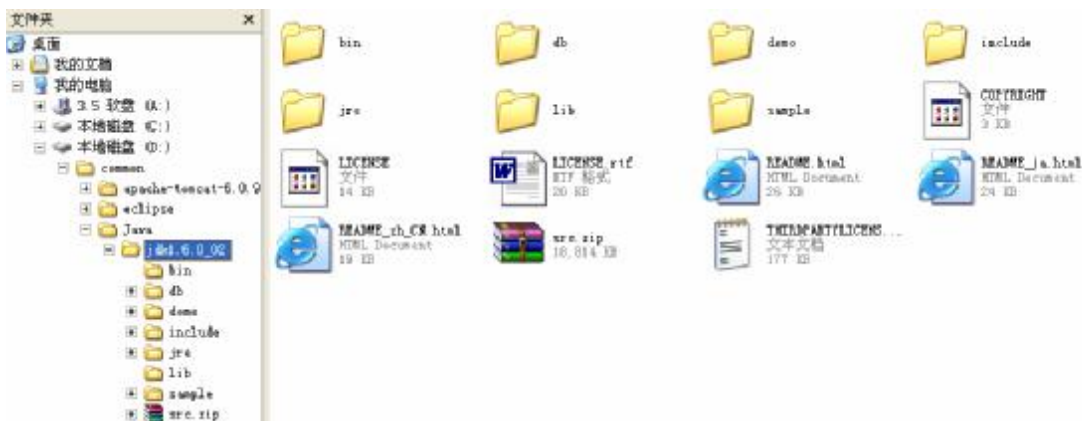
文件夹 ×
桌面
我的文档
我的电脑
3.5 软盘 (A:)
本地磁盘 (C:)
本地磁盘 (D:)
common
apache-tomcat-6.0.9
eclipse
Java
jdk1.6.0_02
bin
db
demo
include
jre
lib
sample
src.zip

bin
db
demo
include
jre
lib
sample
COPYRIGHT
文件
3 KB
LICENSE
文件
14 KB
LICENSE.rtf
RTF 格式
20 KB
README.html
HTML Document
26 KB
README_ja.html
HTML Document
24 KB
README_zh_CN.html
HTML Document
19 KB
src.zip
18,814 KB
THIRDPARTYLICENS...
文本文档
177 KB